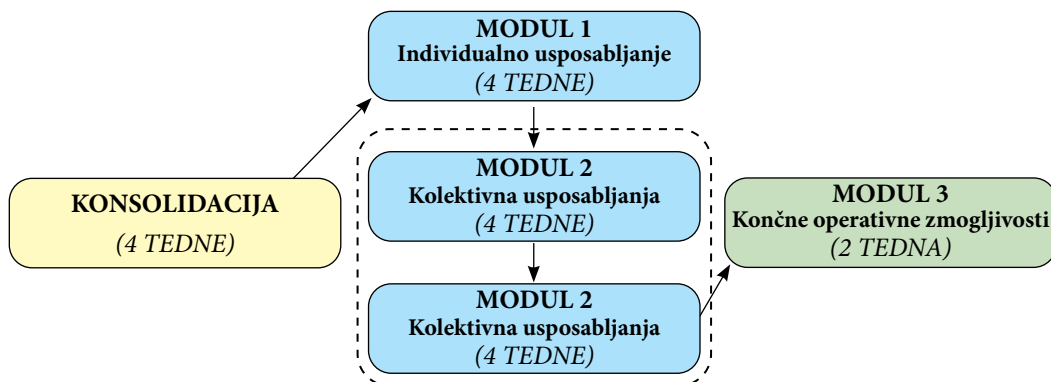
KONSOLIDACIJA
(4 TEDNE)

MODUL 1
Individualno usposabljanje
(4 TEDNE)

MODUL 2
Kolektivna usposabljanja
(4 TEDNE)

MODUL 2
Kolektivna usposabljanja
(4 TEDNE)

MODUL 3
Končne operativne zmogljivosti
(2 TEDNA)